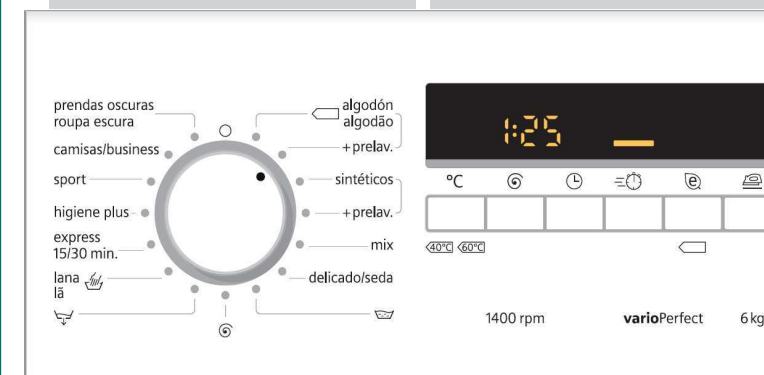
prendas oscuras
roupa escura

camisas/business

sport

higiene plus

express
15/30 min.

lana
lã

algodón
algodão

+prelav.

sintéticos

+prelav.

mix

delicado/seda

1:25

°C

40°C 60°C

1400 rpm

varioPerfect

6 kg